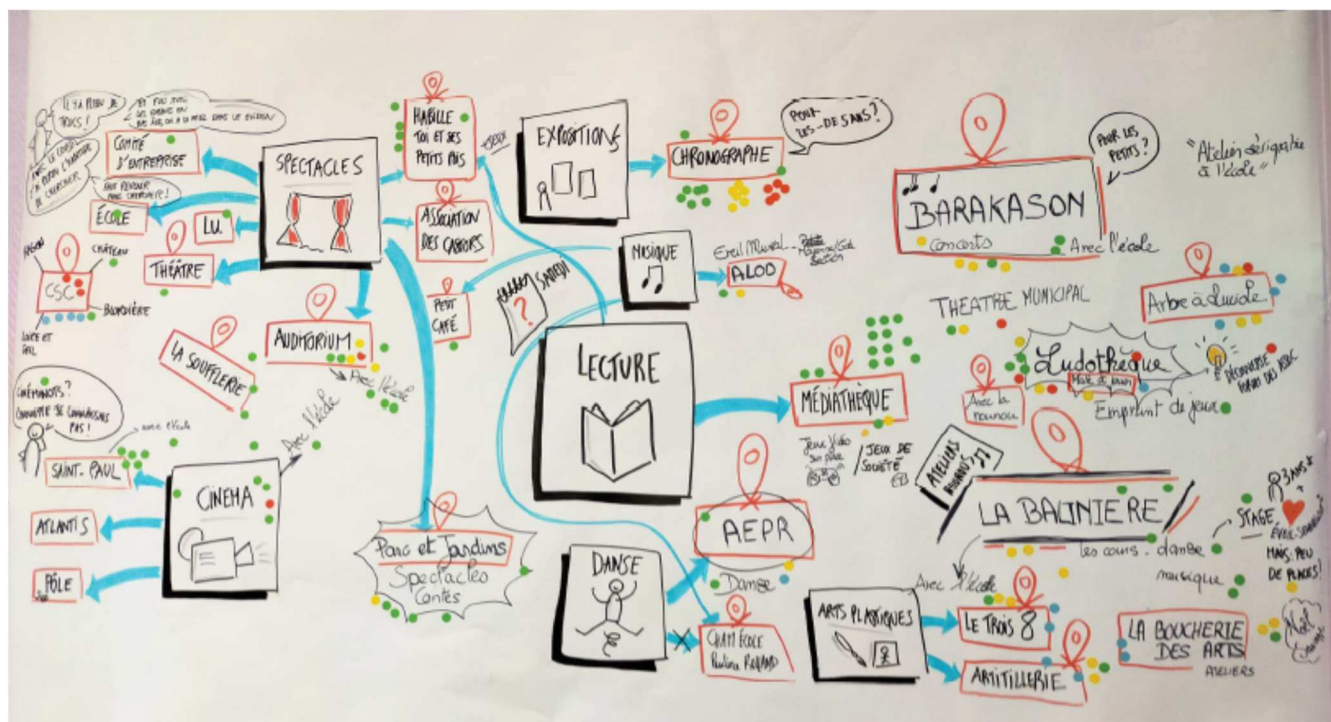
IL Y A PLEIN DE TRUCS!

ET FAUT AVOIR LES CODES
AVEC LE CONSEIL ON VIENT L'AUDITOIRE DE CHERCHER

ET PUIS AVEC LES ENFANTS ON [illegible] ON A LE MEME DANS LE QUARTIER

FAUT PRENDRE PAR CHERCHER!

COMITÉ D'ENTREPRISE

SPECTACLES

HABILLE TOI ET SES PETITS POIS

ASSOCIATION DES CABORS

EXPOSITIONS

CHRONOGRAPHE

POUR LES -DE 5 ANS?

BARAKASON

POUR LES PETITS?

"Atelier sérigraphie à l'école"

Concerts

Avec l'école

ÉCOLE

LU

THÉÂTRE

CSC

MAGNI

CHÂTEAU

BLORDIÈRE

LOIRE ET PAL

PETIT CAFÉ

SURPRISE?

?

MUSIQUE

Eveil Musical - Petite Harmonie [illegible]

ALOD

THEATRE MUNICIPAL

Arbre à Lucide

AUDITORIUM

Avec l'école

LA SOUFFLERIE

LECTURE

Ludothèque

Mode de jeu

DÉCOUVERTE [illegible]

Avec la nounou

Emprunt de jeux

MÉDIATHÈQUE

CHÉMINOTS? CONNAISSE ET SE CONNAISSENT PAS!

avec l'école

Avec l'école

SAINT. PAUL

CINEMA

Jeux Vidéo sur place

JEUX DE SOCIÉTÉ

ATELIERS RYTHMIQUES

LA BALINIERE

3 ANS

STAGE ÉVEIL-SPORTIF MAIS PEU DE PLACES!

ATLANTIS

Parc et Jardins
Spectacles
Contes

AEPR

les cours danse musique

Avec l'école

DANSE

Danse

PÔLE

CHANT ÉCOLE Paulina ROLAND

ARTS PLASTIQUES

LE TROIS 8

LA BOUCHERIE DES ARTS

ATELIERS

ARTILLERIE

Mal connu